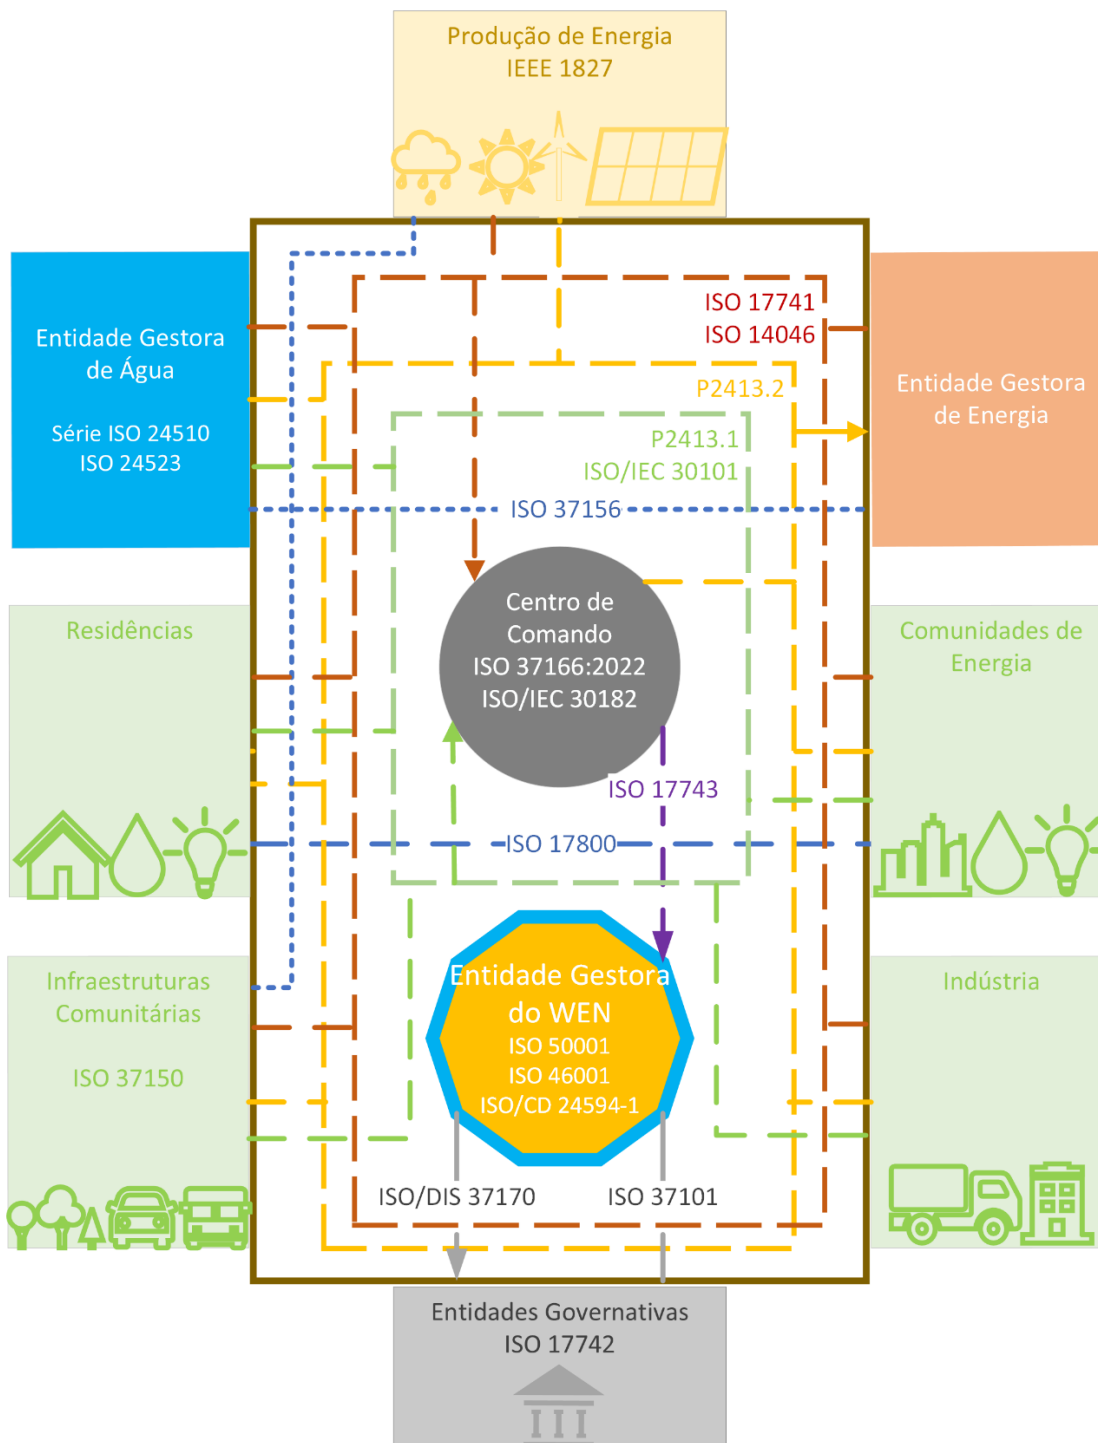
Produção de Energia
IEEE 1827

Entidade Gestora de Água

Série ISO 24510
ISO 24523

ISO 17741
ISO 14046

P2413.2

Entidade Gestora de Energia

P2413.1
ISO/IEC 30101

ISO 37156

Centro de Comando
ISO 37166:2022
ISO/IEC 30182

Residências

Comunidades de Energia

ISO 17743

ISO 17800

Infraestruturas Comunitárias

ISO 37150

Entidade Gestora do WEN
ISO 50001
ISO 46001
ISO/CD 24594-1

Indústria

ISO/DIS 37170

ISO 37101

Entidades Governativas
ISO 17742